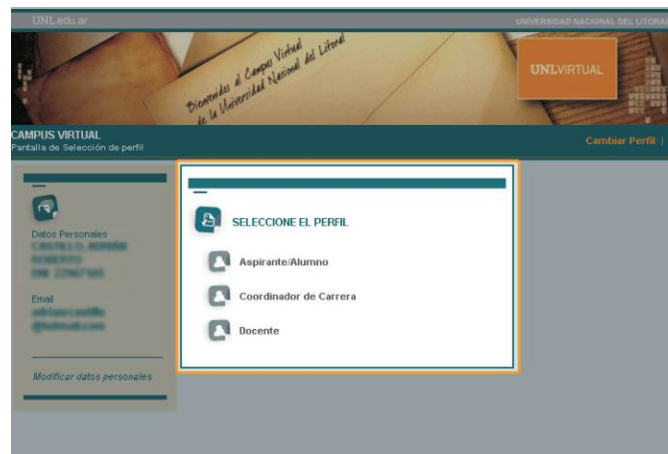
UNL.edu.ar

UNIVERSIDAD NACIONAL DEL LITORA

Bienvenidos al Campus Virtual de la Universidad Nacional del Litoral

UNLVIRTUAL

CAMPUS VIRTUAL
Pantalla de Selección de perfil

Cambiar Perfil |

Datos Personales
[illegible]
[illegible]
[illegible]

Email
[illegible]
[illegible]

Modificar datos personales

SELECCIONE EL PERFIL

Aspirante/Alumno

Coordinador de Carrera

Docente